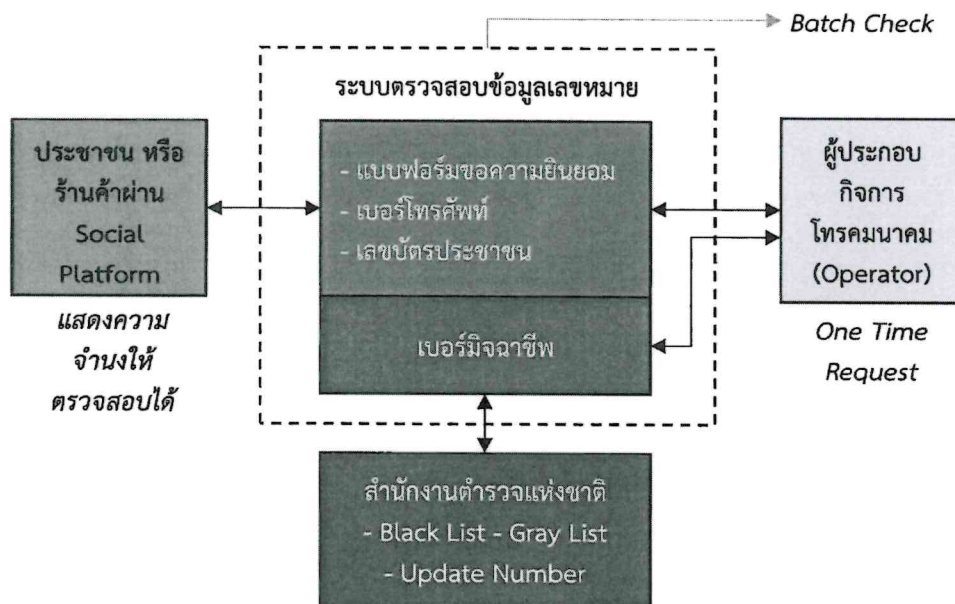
Batch Check

ระบบตรวจสอบข้อมูลเลขหมาย

ประชาชน หรือ ร้านค้าผ่าน Social Platform

แสดงความจำนงให้ตรวจสอบได้

- แบบฟอร์มขอความยินยอม
- เบอร์โทรศัพท์
- เลขบัตรประชาชน

เบอร์มิจฉาชีพ

ผู้ประกอบกิจการโทรคมนาคม (Operator)

One Time Request

สำนักงานตำรวจแห่งชาติ
- Black List - Gray List
- Update Number